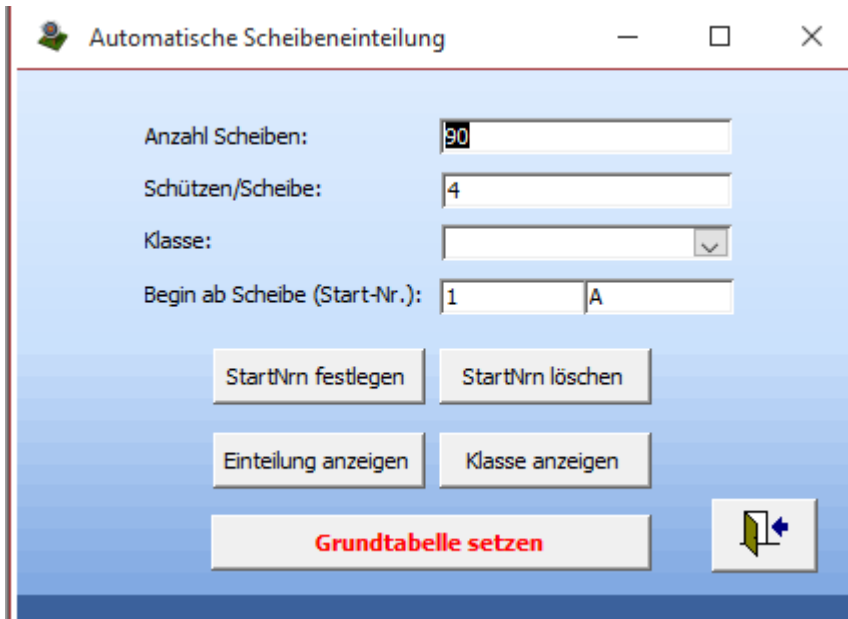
Automatische Scheibeneinteilung

Anzahl Scheiben: 90

Schützen/Scheibe: 4

Klasse:

Begin ab Scheibe (Start-Nr.): 1 A

StartNrn festlegen

StartNrn löschen

Einteilung anzeigen

Klasse anzeigen

Grundtabelle setzen